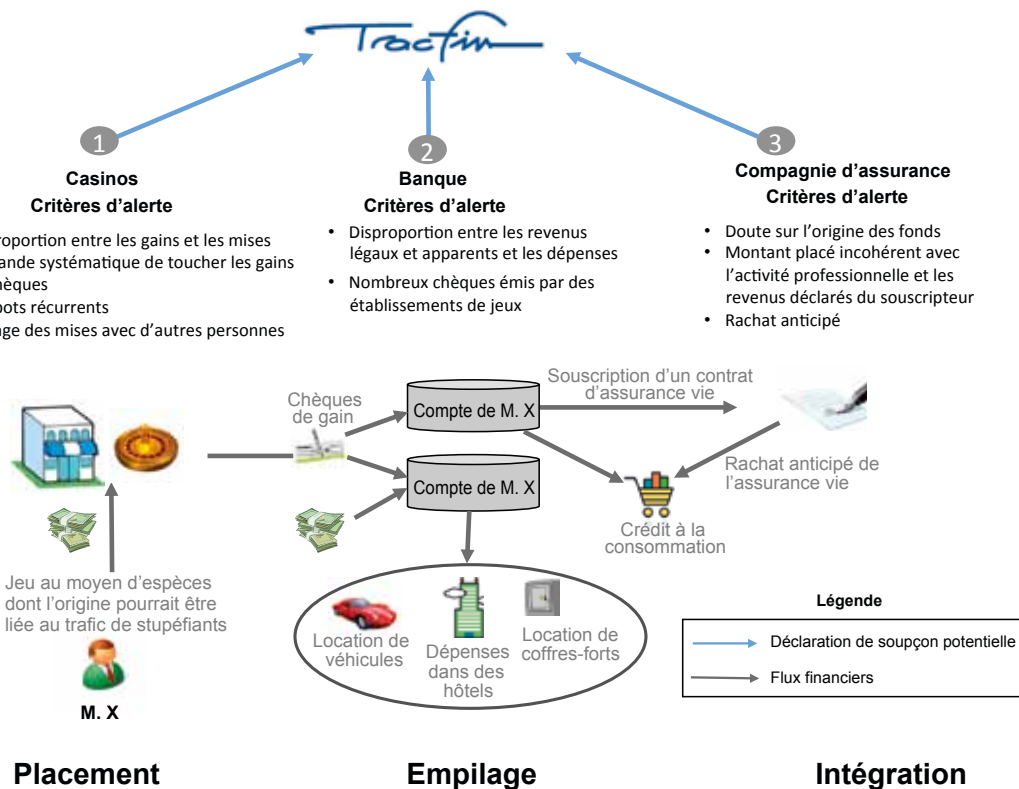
Tracfin

1

Casinos
Critères d'alerte

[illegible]roportion entre les gains et les mises
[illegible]ande systématique de toucher les gains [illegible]hèques
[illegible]pots récurrents
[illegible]ge des mises avec d'autres personnes

2

Banque
Critères d'alerte

• Disproportion entre les revenus légaux et apparents et les dépenses
• Nombreux chèques émis par des établissements de jeux

3

Compagnie d'assurance
Critères d'alerte

• Doute sur l'origine des fonds
• Montant placé incohérent avec l'activité professionnelle et les revenus déclarés du souscripteur
• Rachat anticipé

Chèques de gain

Compte de M. X

Souscription d'un contrat d'assurance vie

Compte de M. X

Rachat anticipé de l'assurance vie

Crédit à la consommation

Jeu au moyen d'espèces dont l'origine pourrait être liée au trafic de stupéfiants

M. X

Location de véhicules

Dépenses dans des hôtels

Location de coffres-forts

Légende

Déclaration de soupçon potentielle

Flux financiers

Placement

Empilage

Intégration